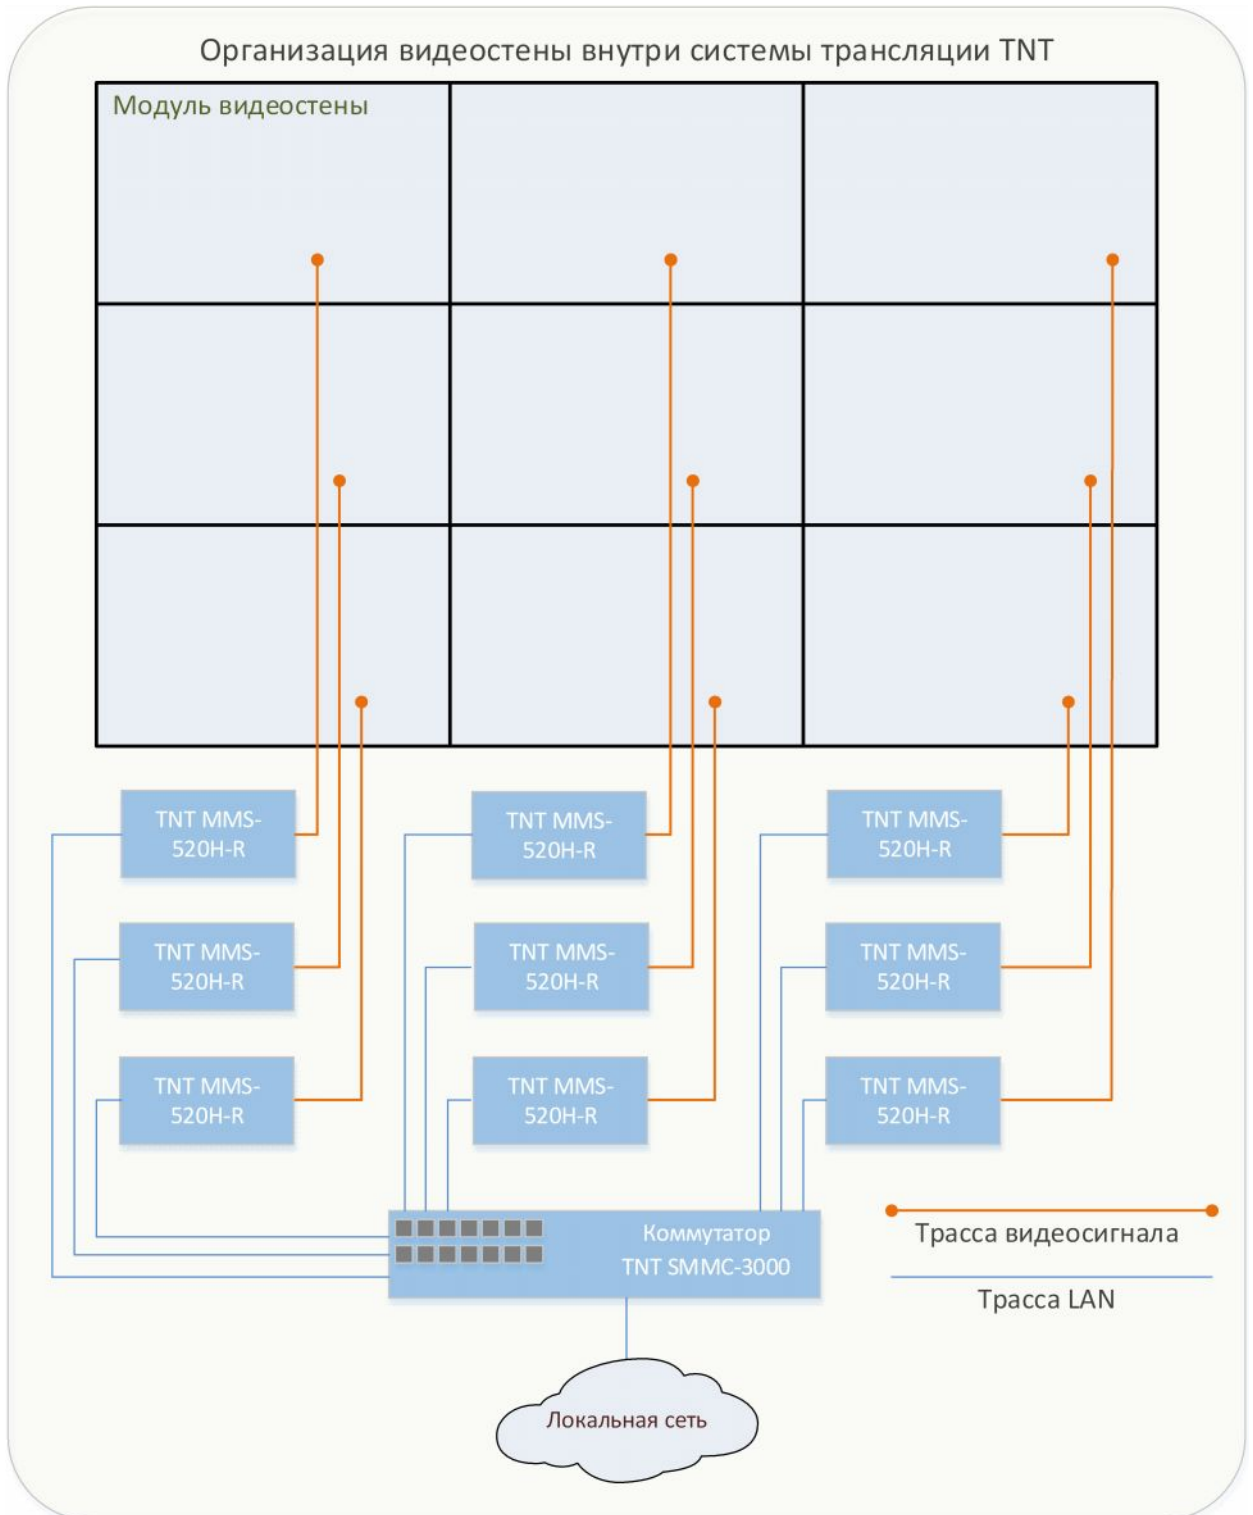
Организация видеостены внутри системы трансляции TNT

Модуль видеостены

TNT MMS-520H-R

TNT MMS-520H-R

TNT MMS-520H-R

TNT MMS-520H-R

TNT MMS-520H-R

TNT MMS-520H-R

TNT MMS-520H-R

TNT MMS-520H-R

TNT MMS-520H-R

Коммутатор TNT SMMC-3000

Трасса видеосигнала

Трасса LAN

Локальная сеть